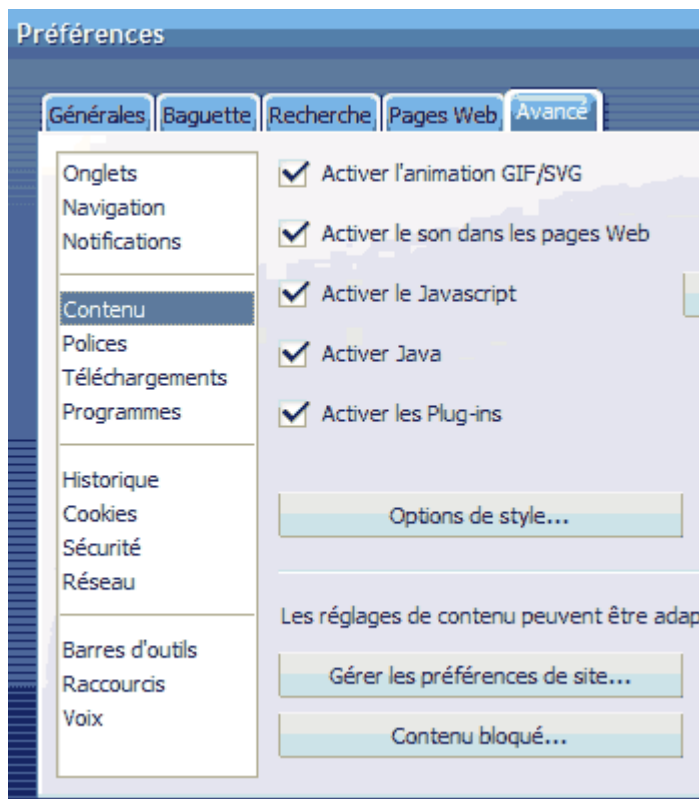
Préférences

Générales | Baguette | Recherche | Pages Web | Avancé

Onglets
Navigation
Notifications

Contenu
Polices
Téléchargements
Programmes

Historique
Cookies
Sécurité
Réseau

Barres d'outils
Raccourcis
Voix

Activer l'animation GIF/SVG

Activer le son dans les pages Web

Activer le Javascript

Activer Java

Activer les Plug-ins

Options de style...

Les réglages de contenu peuvent être adap

Gérer les préférences de site...

Contenu bloqué...